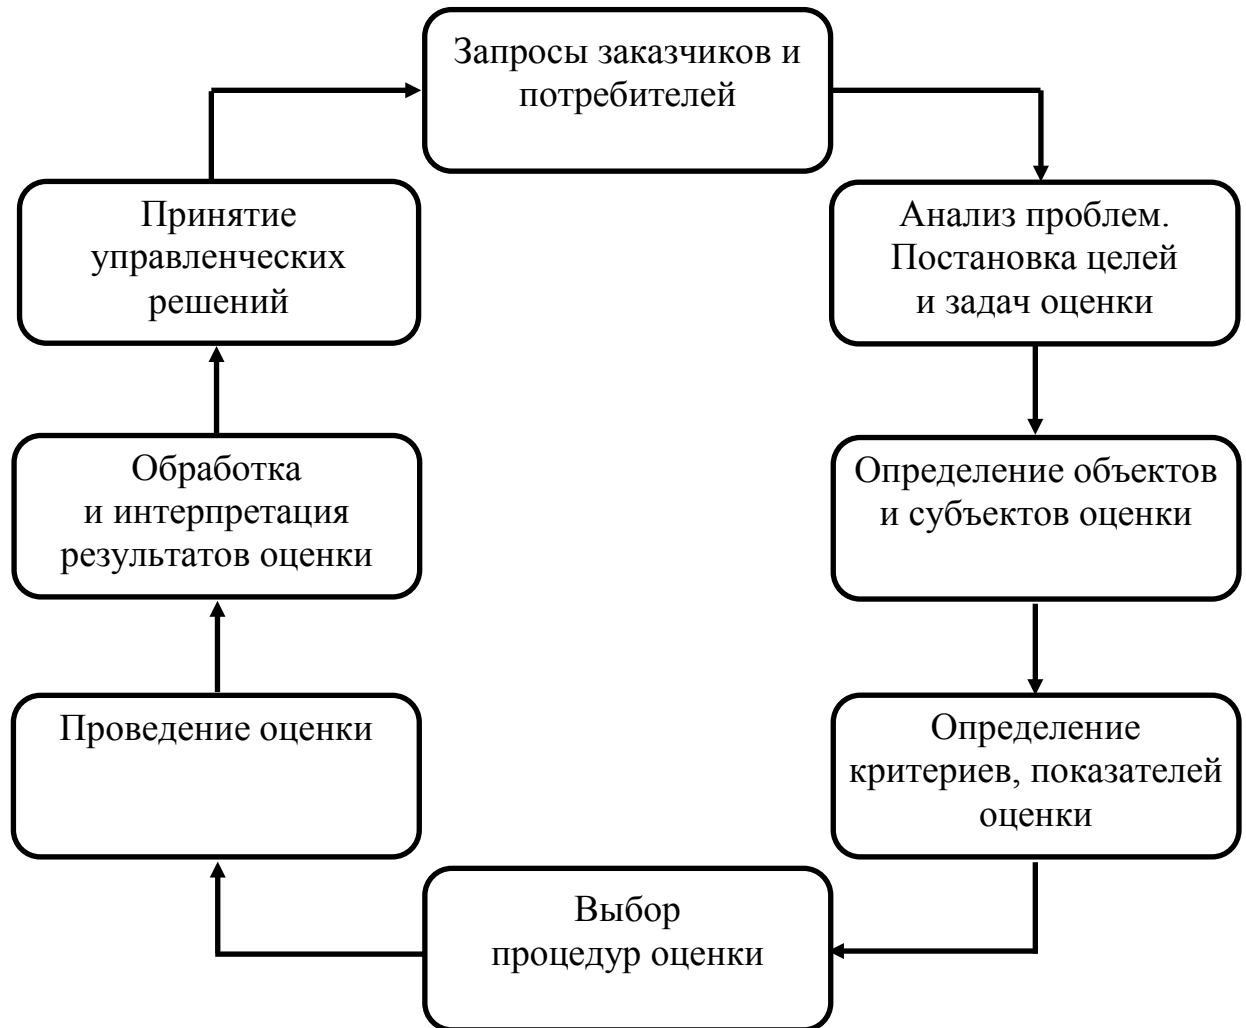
Запросы заказчиков и потребителей

Анализ проблем. Постановка целей и задач оценки

Определение объектов и субъектов оценки

Определение критериев, показателей оценки

Выбор процедур оценки

Проведение оценки

Обработка и интерпретация результатов оценки

Принятие управленческих решений